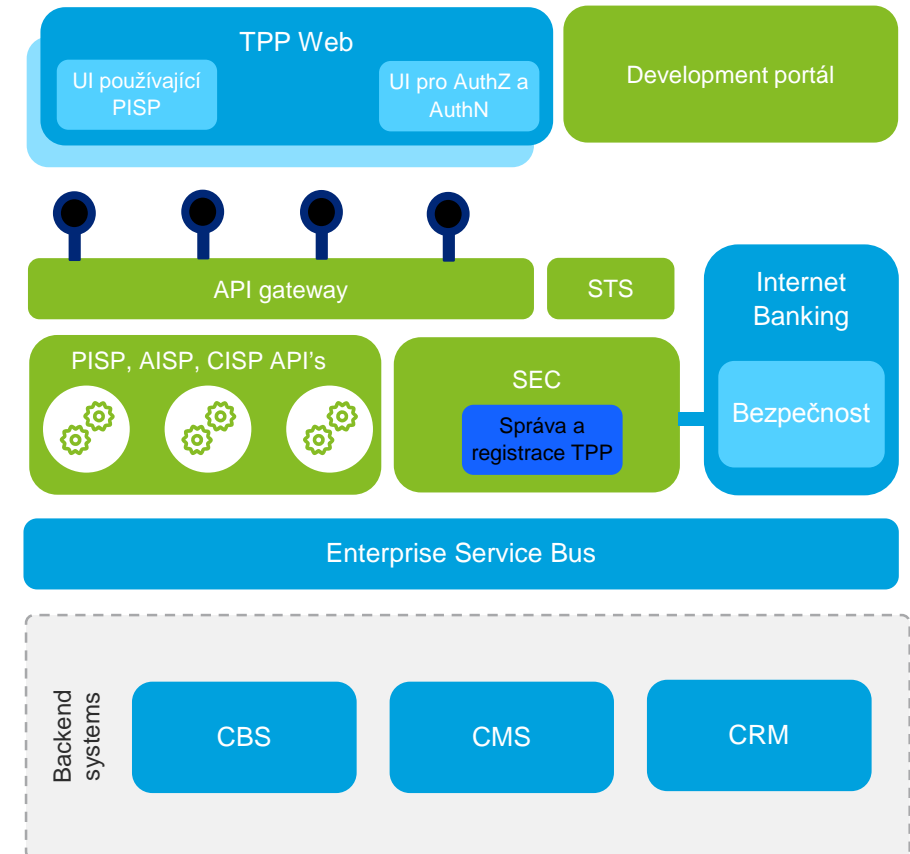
TPP Web

UI používající PISP

UI pro AuthZ a AuthN

Development portál

API gateway

STS

Internet Banking

Bezpečnost

PISP, AISP, CISP API's

SEC

Správa a registrace TPP

Enterprise Service Bus

Backend systems

CBS

CMS

CRM